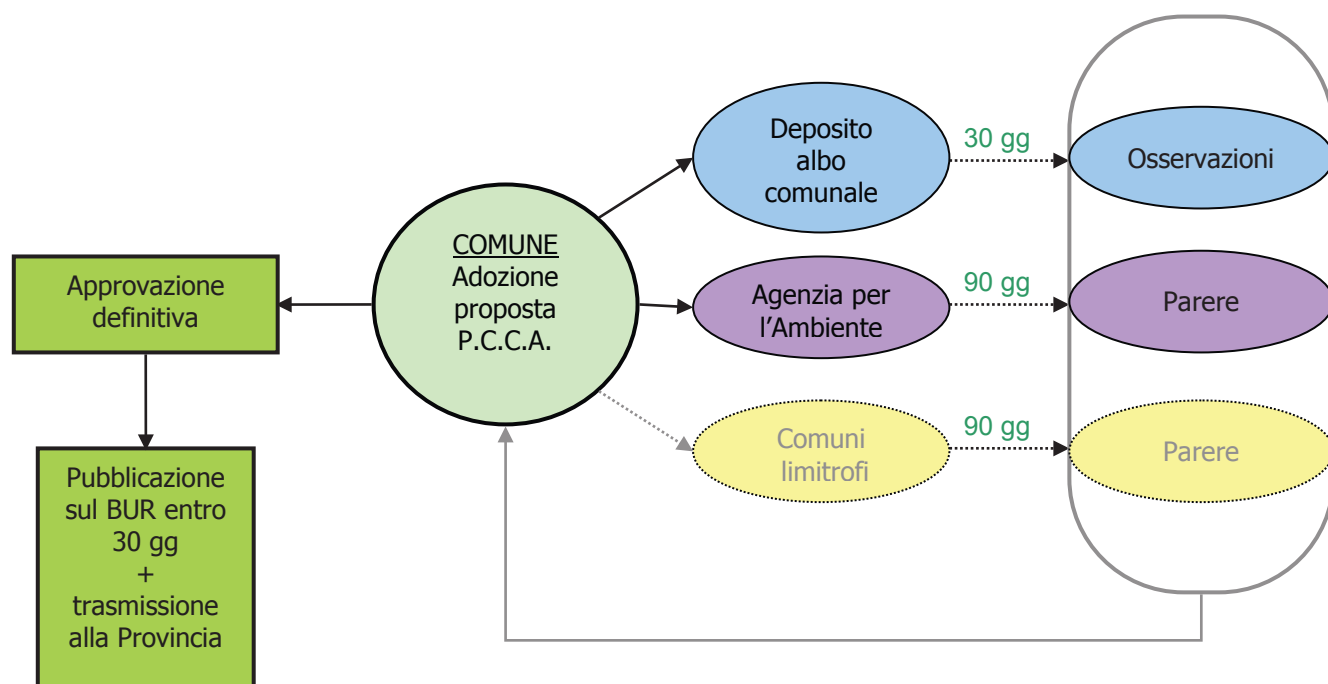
Approvazione definitiva

Pubblicazione sul BUR entro 30 gg + trasmissione alla Provincia

COMUNE
Adozione proposta P.C.C.A.

Deposito albo comunale

30 gg

Osservazioni

Agenzia per l'Ambiente

90 gg

Parere

Comuni limitrofi

90 gg

Parere